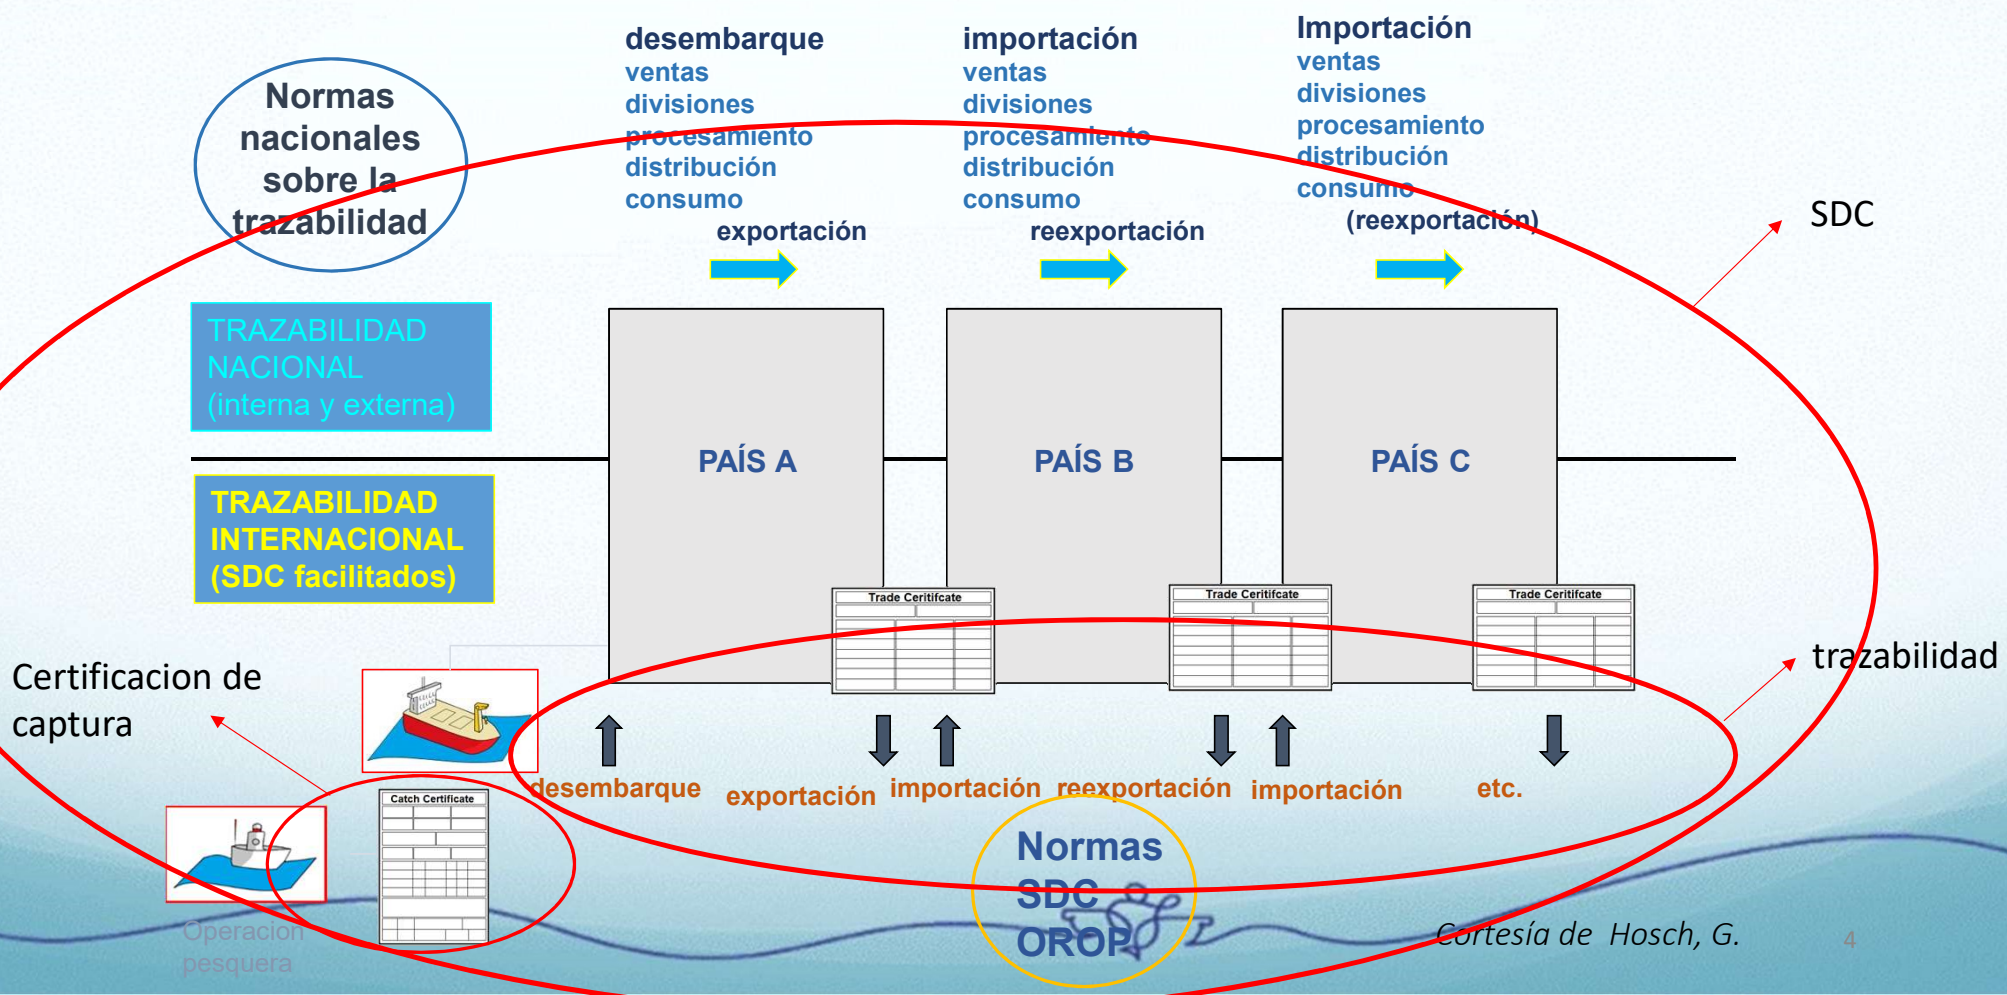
Normas nacionales sobre la trazabilidad

desembarque
ventas
divisiones
procesamiento
distribución
consumo
exportación

importación
ventas
divisiones
procesamiento
distribución
consumo
reexportación

Importación
ventas
divisiones
procesamiento
distribución
consumo
(reexportación)

SDC

TRAZABILIDAD NACIONAL (interna y externa)

TRAZABILIDAD INTERNACIONAL (SDC facilitados)

PAÍS A

PAÍS B

PAÍS C

Trade Ceritifcate

Trade Ceritifcate

Trade Ceritifcate

trazabilidad

Certificacion de captura

Catch Certificate

desembarque exportación importación reexportación importación etc.

Operacion pesquera

Normas SDC OROP

Cortesía de Hosch, G.

4